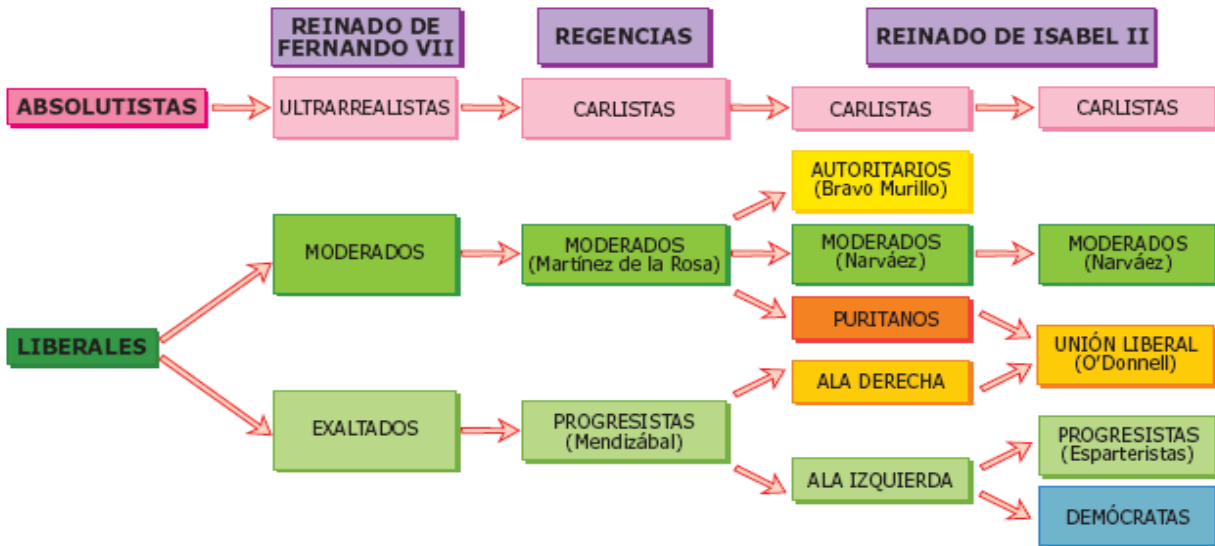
REINADO DE FERNANDO VII

REGENCIAS

REINADO DE ISABEL II

ABSOLUTISTAS

ULTRARREALISTAS

CARLISTAS

CARLISTAS

CARLISTAS

AUTORITARIOS (Bravo Murillo)

MODERADOS

MODERADOS (Martínez de la Rosa)

MODERADOS (Narváez)

MODERADOS (Narváez)

PURITANOS

LIBERALES

UNIÓN LIBERAL (O'Donnell)

ALA DERECHA

EXALTADOS

PROGRESISTAS (Mendizábal)

PROGRESISTAS (Esparteristas)

ALA IZQUIERDA

DEMÓCRATAS